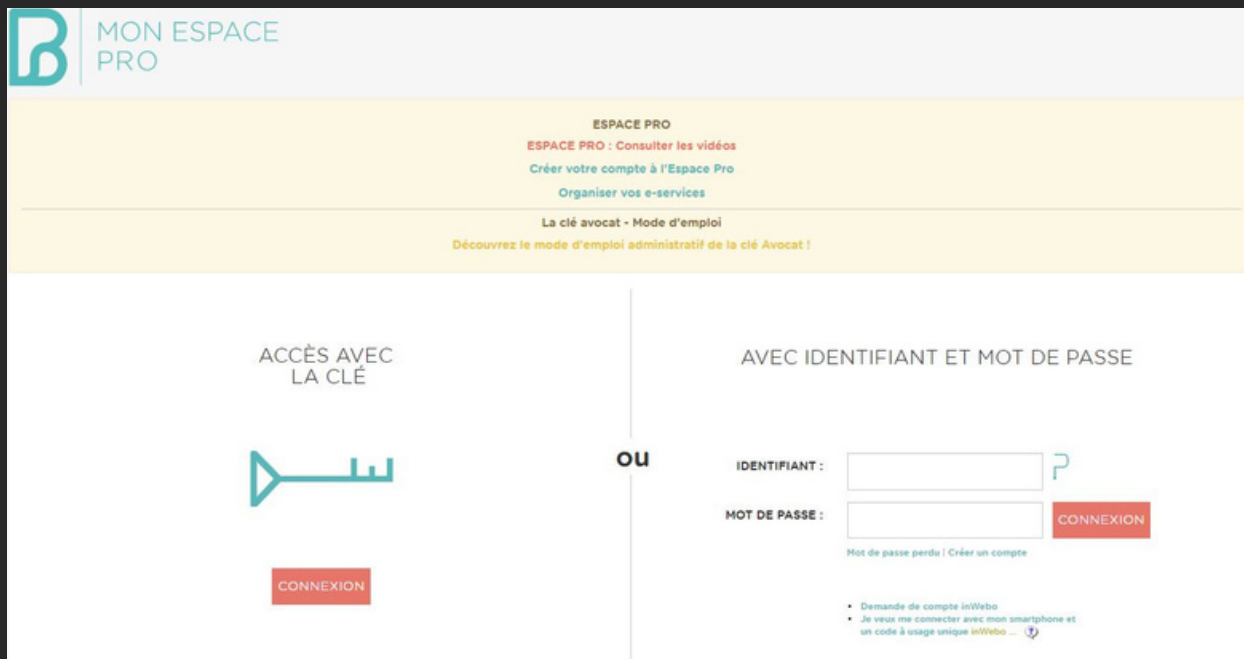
MON ESPACE PRO

ESPACE PRO
ESPACE PRO : Consulter les vidéos
Créer votre compte à l'Espace Pro
Organiser vos e-services

La clé avocat - Mode d'emploi
Découvrez le mode d'emploi administratif de la clé Avocat !

ACCÈS AVEC LA CLÉ

CONNEXION

ou

AVEC IDENTIFIANT ET MOT DE PASSE

IDENTIFIANT :

MOT DE PASSE :

CONNEXION

Mot de passe perdu | Créer un compte

• Demande de compte inWebo
• Je veux me connecter avec mon smartphone et un code à usage unique inWebo ...